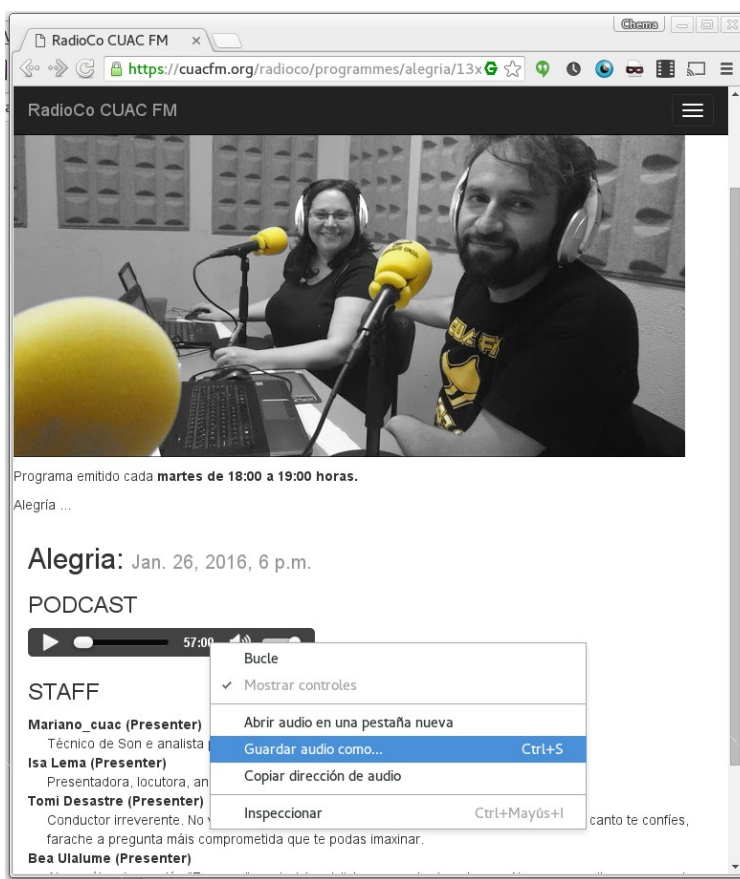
Chema

RadioCo CUAC FM ×

https://cuacfm.org/radioco/programmes/alegria/13x

RadioCo CUAC FM

Programa emitido cada **martes de 18:00 a 19:00 horas.**

Alegría ...

Alegria: Jan. 26, 2016, 6 p.m.

PODCAST

57:00

STAFF

**Mariano_cuac (Presenter)**
Técnico de Son e analista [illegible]

**Isa Lema (Presenter)**
Presentadora, locutora, an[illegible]

**Tomi Desastre (Presenter)**
Conductor irreverente. No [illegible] canto te confíes, farache a pregunta máis comprometida que te podas imaxinar.

**Bea Ulalume (Presenter)**

Bucle
✓ Mostrar controles
Abrir audio en una pestaña nueva
Guardar audio como... Ctrl+S
Copiar dirección de audio
Inspeccionar Ctrl+Mayús+I